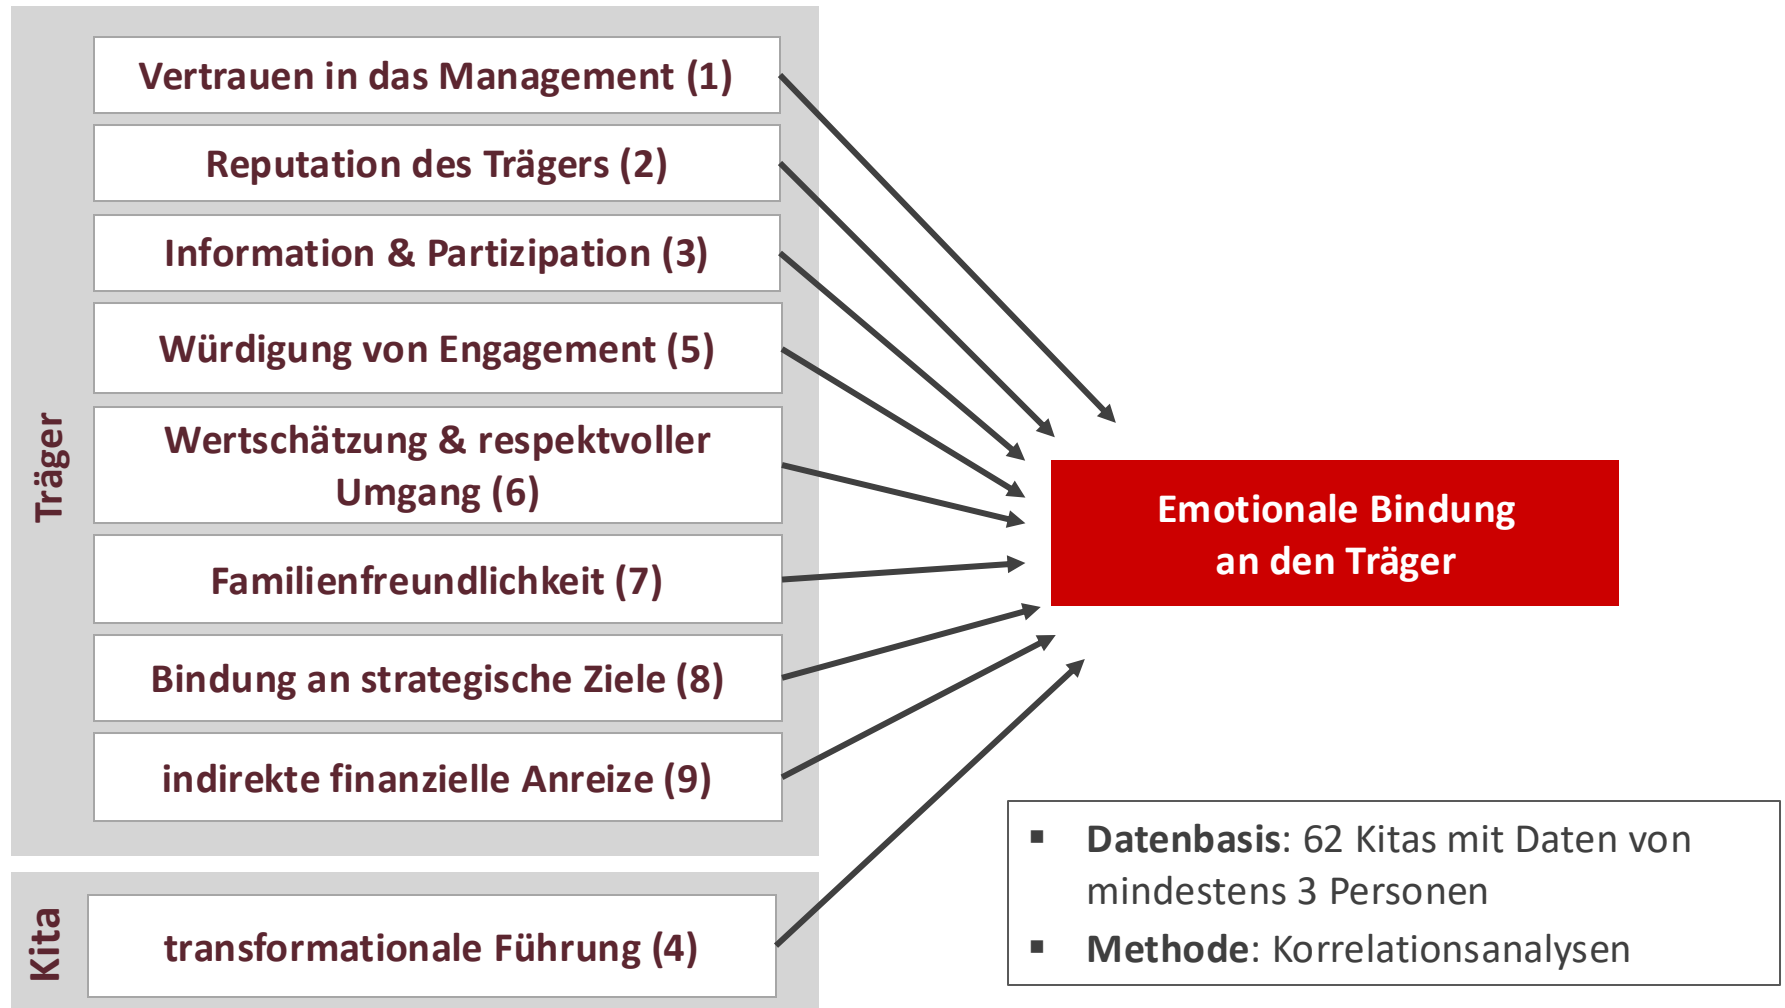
Träger

Vertrauen in das Management (1)

Reputation des Trägers (2)

Information & Partizipation (3)

Würdigung von Engagement (5)

Wertschätzung & respektvoller Umgang (6)

Familienfreundlichkeit (7)

Bindung an strategische Ziele (8)

indirekte finanzielle Anreize (9)

Kita

transformationale Führung (4)

Emotionale Bindung an den Träger

▪ **Datenbasis**: 62 Kitas mit Daten von mindestens 3 Personen
▪ **Methode**: Korrelationsanalysen